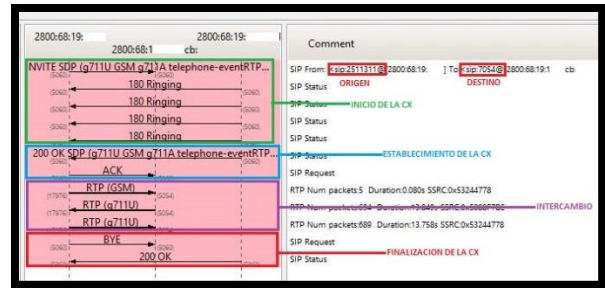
2800:68:19: 2800:68:19:
2800:68:1 cb:

NVITE SDP (g711U GSM g711A telephone-eventRTP...
(5060) (5060)
180 Ringing
(5060) (5060)
180 Ringing
(5060) (5060)
180 Ringing
(5060) (5060)
180 Ringing
200 OK SDP (g711U GSM g711A telephone-eventRTP...
ACK
(17976) (6054)
RTP (GSM)
(17976) (6054)
RTP (g711U)
(17976) (6054)
RTP (g711U)
(5060) (5060)
BYE
(5060) (5060)
200 OK

Comment

SIP From: <sip:2511311@ 2800:68:19: ] To: <sip:7054@ 2800:68:19:1 cb:
ORIGEN DESTINO
SIP Status
SIP Status INICIO DE LA CX
SIP Status
SIP Status
SIP Status ESTABLECIMIENTO DE LA CX
SIP Request
RTP Num packets:5 Duration:0.080s SSRC:0x53244778
RTP Num packets:694 Duration:13.849s SSRC:0x5886F7D6 INTERCAMBIO
RTP Num packets:689 Duration:13.758s SSRC:0x53244778
SIP Request
SIP Status FINALIZACION DE LA CX